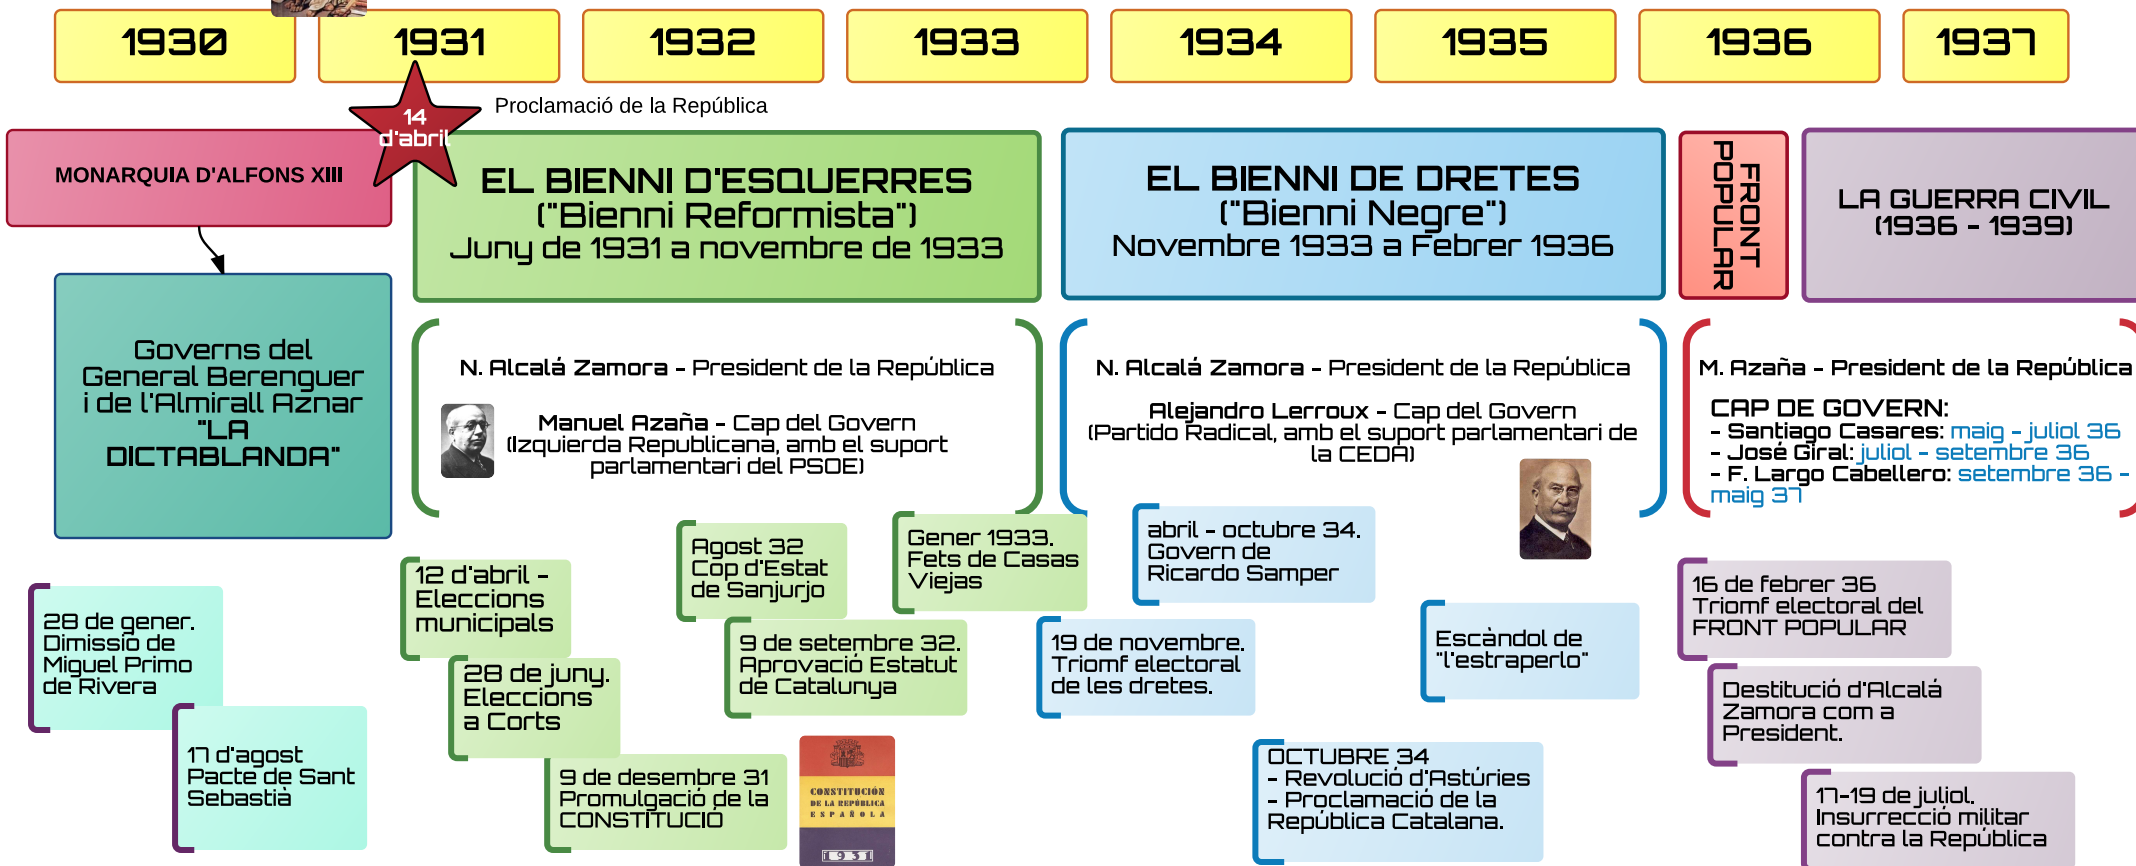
1930
1931
1932
1933
1934
1935
1936
1937

14 d'abril

Proclamació de la República

MONARQUIA D'ALFONS XIII

EL BIENNI D'ESQUERRES
("Bienni Reformista")
Juny de 1931 a novembre de 1933

EL BIENNI DE DRETES
("Bienni Negre")
Novembre 1933 a Febrer 1936

FRONT POPULAR

LA GUERRA CIVIL
(1936 - 1939)

Governs del General Berenguer i de l'Almirall Aznar "LA DICTABLANDA"

N. Alcalá Zamora - President de la República

Manuel Azaña - Cap del Govern
(Izquierda Republicana, amb el suport parlamentari del PSOE)

N. Alcalá Zamora - President de la República

Alejandro Lerroux - Cap del Govern
(Partido Radical, amb el suport parlamentari de la CEDA)

M. Azaña - President de la República

CAP DE GOVERN:
- Santiago Casares: maig - juliol 36
- José Giral: juliol - setembre 36
- F. Largo Cabellero: setembre 36 - maig 37

28 de gener. Dimissió de Miguel Primo de Rivera

17 d'agost Pacte de Sant Sebastià

12 d'abril - Eleccions municipals

28 de juny. Eleccions a Corts

Agost 32 Cop d'Estat de Sanjurjo

9 de setembre 32. Aprovació Estatut de Catalunya

9 de desembre 31 Promulgació de la CONSTITUCIÓ

CONSTITUCIÓN DE LA REPÚBLICA ESPAÑOLA
1931

Gener 1933. Fets de Casas Viejas

19 de novembre. Triomf electoral de les dretes.

abril - octubre 34. Govern de Ricardo Samper

OCTUBRE 34
- Revolució d'Astúries
- Proclamació de la República Catalana.

Escàndol de "l'estraperlo"

16 de febrer 36 Triomf electoral del FRONT POPULAR

Destitució d'Alcalá Zamora com a President.

17-19 de juliol. Insurrecció militar contra la República